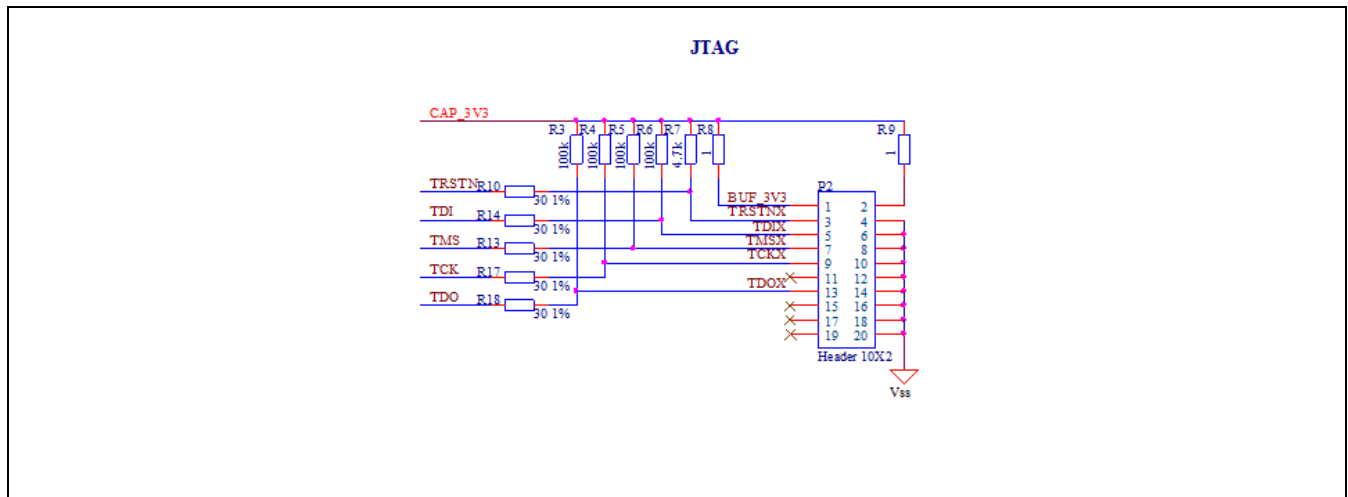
JTAG

CAP_3V3

R3 R4 R5 R6 R7 R8 R9

100k 100k 100k 100k 4.7k 1 1

TRSTN R10 30 1%

TDI R14 30 1%

TMS R13 30 1%

TCK R17 30 1%

TDO R18 30 1%

BUF_3V3

TRSTNX

TDIX

TMSX

TCKX

TDOX

P2

| | |
|---|---|
| 1 | 2 |
| 3 | 4 |
| 5 | 6 |
| 7 | 8 |
| 9 | 10 |
| 11 | 12 |
| 13 | 14 |
| 15 | 16 |
| 17 | 18 |
| 19 | 20 |

Header 10X2

Vss